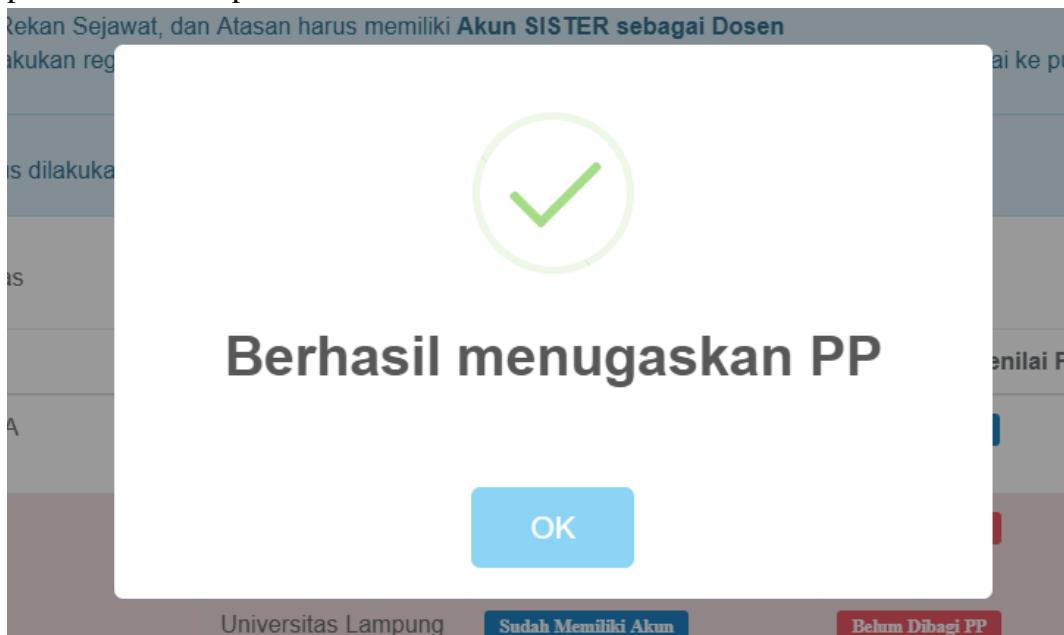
Rekan Sejawat, dan Atasan harus memiliki **Akun SISTER sebagai Dosen**
akukan reg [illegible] ai ke pu

s dilakuka

as

enilai F

A

Berhasil menugaskan PP

OK

Universitas Lampung Sudah Memiliki Akun Belum Dibagi PP